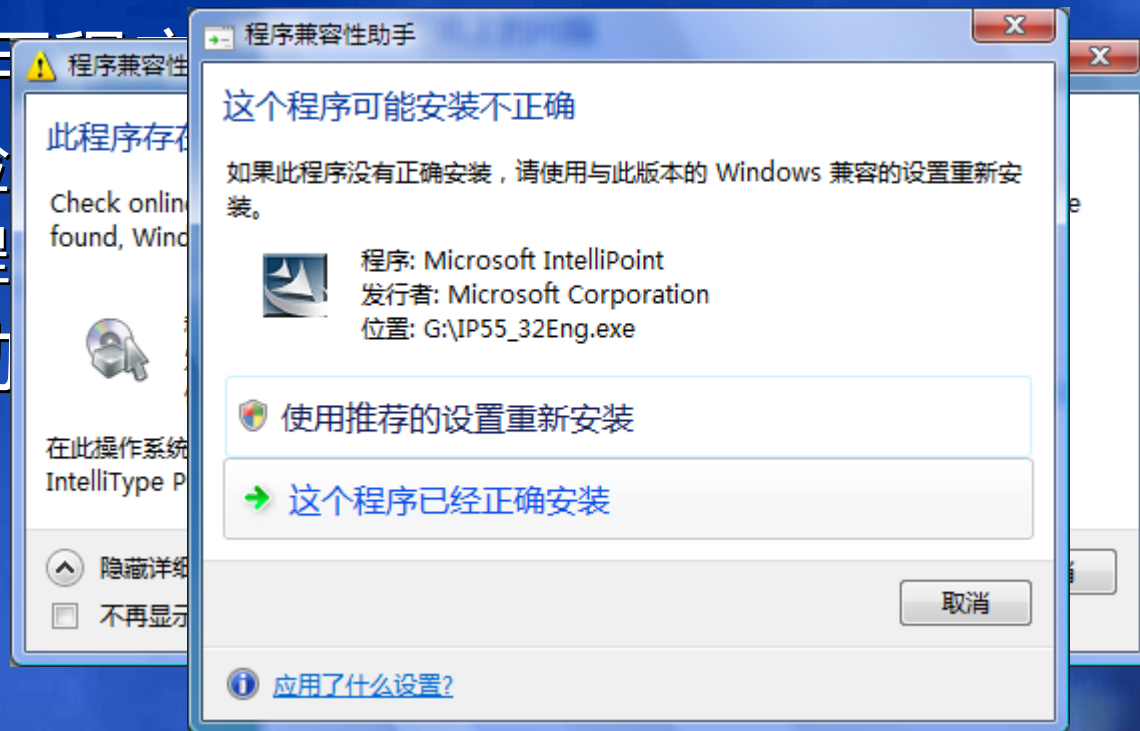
程序兼容性

此程序存在

Check onlin
found, Wind

在此操作系统
IntelliType P

隐藏详细

不再显示

程序兼容性助手

这个程序可能安装不正确

如果此程序没有正确安装，请使用与此版本的 Windows 兼容的设置重新安装。

程序: Microsoft IntelliPoint
发行者: Microsoft Corporation
位置: G:\IP55_32Eng.exe

使用推荐的设置重新安装

这个程序已经正确安装

取消

应用了什么设置?